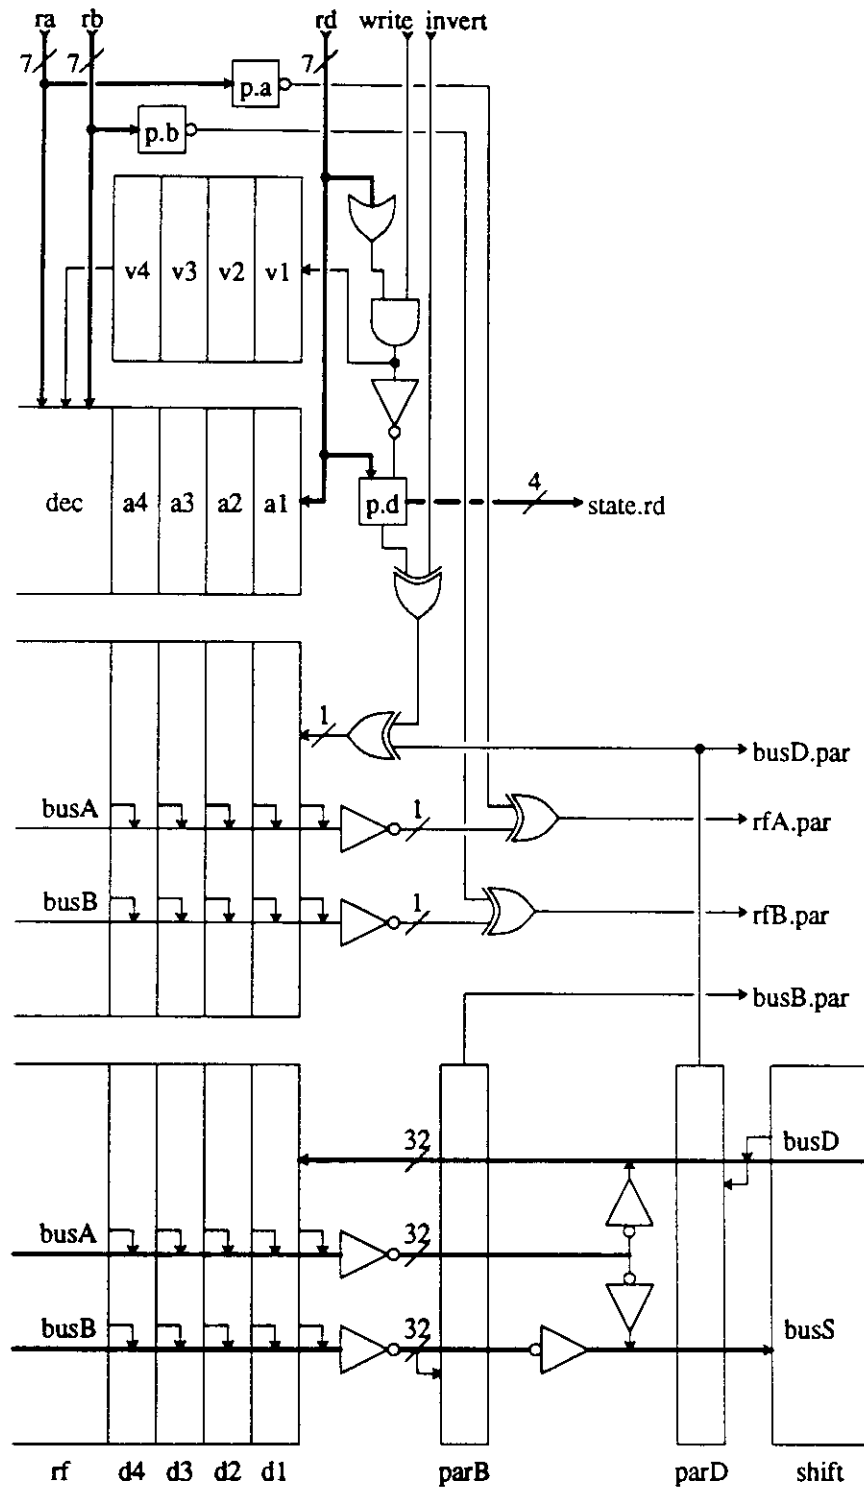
ra rb rd write invert

7 7 7

p.a

p.b

v4 v3 v2 v1

dec a4 a3 a2 a1

p.d

4

state.rd

1

busD.par

busA

1

rfA.par

busB

1

rfB.par

busB.par

32

busD

busA

32

busB

32

busS

rf d4 d3 d2 d1 parB parD shift